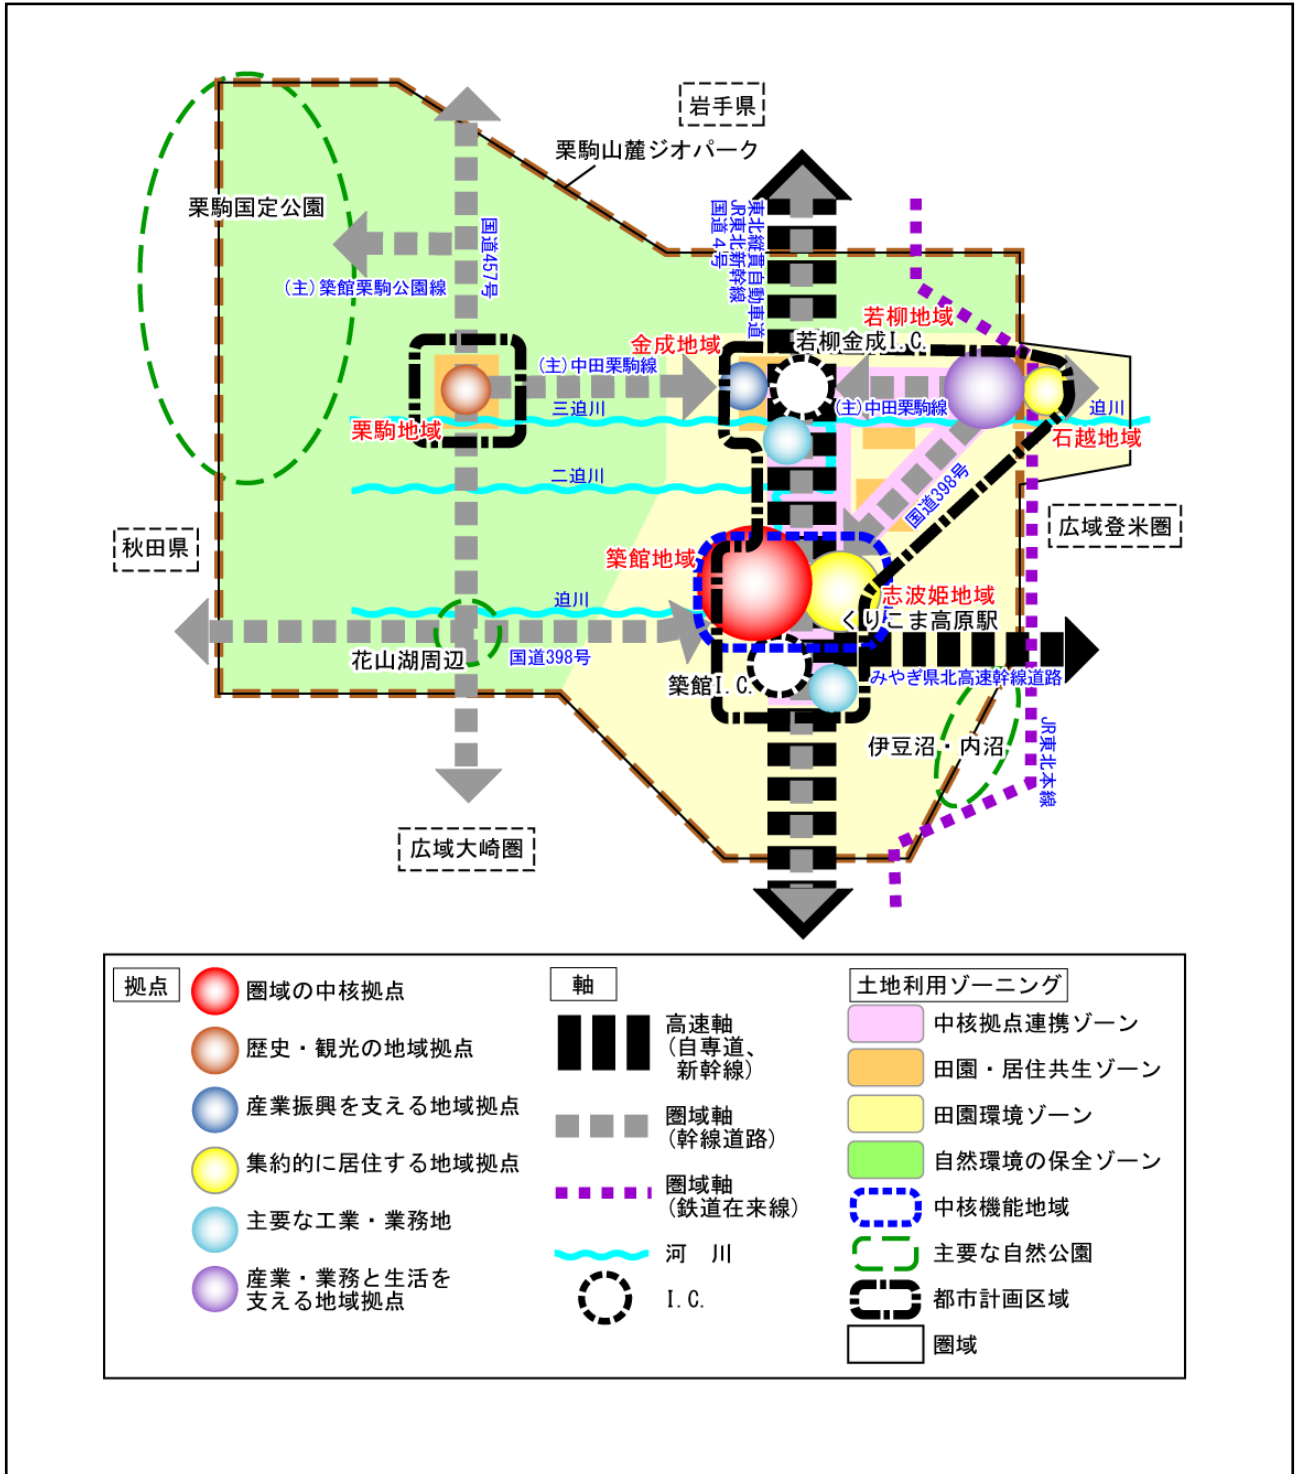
岩手県

栗駒山麓ジオパーク

栗駒国定公園

国道457号

(主)築館栗駒公園線

東北縦貫自動車道
JR東北新幹線
国道4号

若柳地域

若柳金成I.C.

金成地域

(主)中田栗駒線

三迫川

(主)中田栗駒線

迫川

栗駒地域

石越地域

二迫川

国道398号

広域登米圏

秋田県

築館地域

志波姫地域

くりこま高原駅

迫川

花山湖周辺

国道398号

築館I.C.

みやぎ県北高速幹線道路

伊豆沼・内沼

JR東北本線

広域大崎圏

拠点

圏域の中核拠点

歴史・観光の地域拠点

産業振興を支える地域拠点

集約的に居住する地域拠点

主要な工業・業務地

産業・業務と生活を支える地域拠点

軸

高速軸
(自専道、新幹線)

圏域軸
(幹線道路)

圏域軸
(鉄道在来線)

河　川

I.C.

土地利用ゾーニング

中核拠点連携ゾーン

田園・居住共生ゾーン

田園環境ゾーン

自然環境の保全ゾーン

中核機能地域

主要な自然公園

都市計画区域

圏域